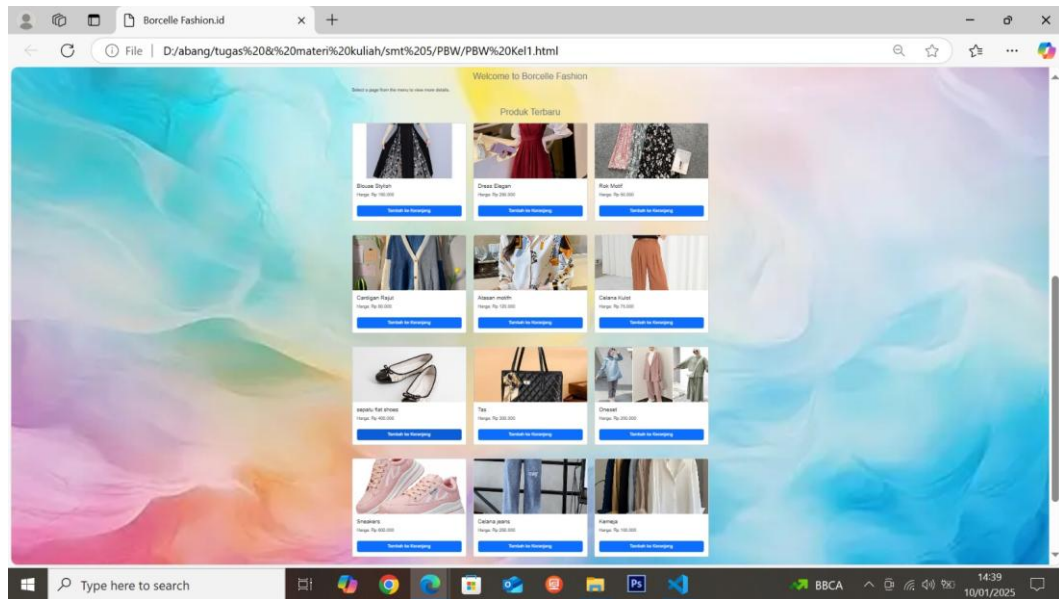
Borcelle Fashion.id

File | D:/abang/tugas%20&%20materi%20kuliah/smt%205/PBW/PBW%20Kel1.html

Welcome to Borcelle Fashion

Select a page from the menu to view more details.

Produk Terbaru

Blouse Stylish
Harga: Rp 150.000
Tambah ke Keranjang

Dress Elegan
Harga: Rp 200.000
Tambah ke Keranjang

Rok Motif
Harga: Rp 90.000
Tambah ke Keranjang

Cardigan Rajut
Harga: Rp 80.000
Tambah ke Keranjang

Atasan motif
Harga: Rp 100.000
Tambah ke Keranjang

Celana Kulot
Harga: Rp 70.000
Tambah ke Keranjang

sepatu flat shoes
Harga: Rp 400.000
Tambah ke Keranjang

Tas
Harga: Rp 300.000
Tambah ke Keranjang

Oneset
Harga: Rp 200.000
Tambah ke Keranjang

Sneakers
Harga: Rp 600.000
Tambah ke Keranjang

Celana jeans
Harga: Rp 200.000
Tambah ke Keranjang

Kemeja
Harga: Rp 100.000
Tambah ke Keranjang

Type here to search

BBCA

14:39
10/01/2025